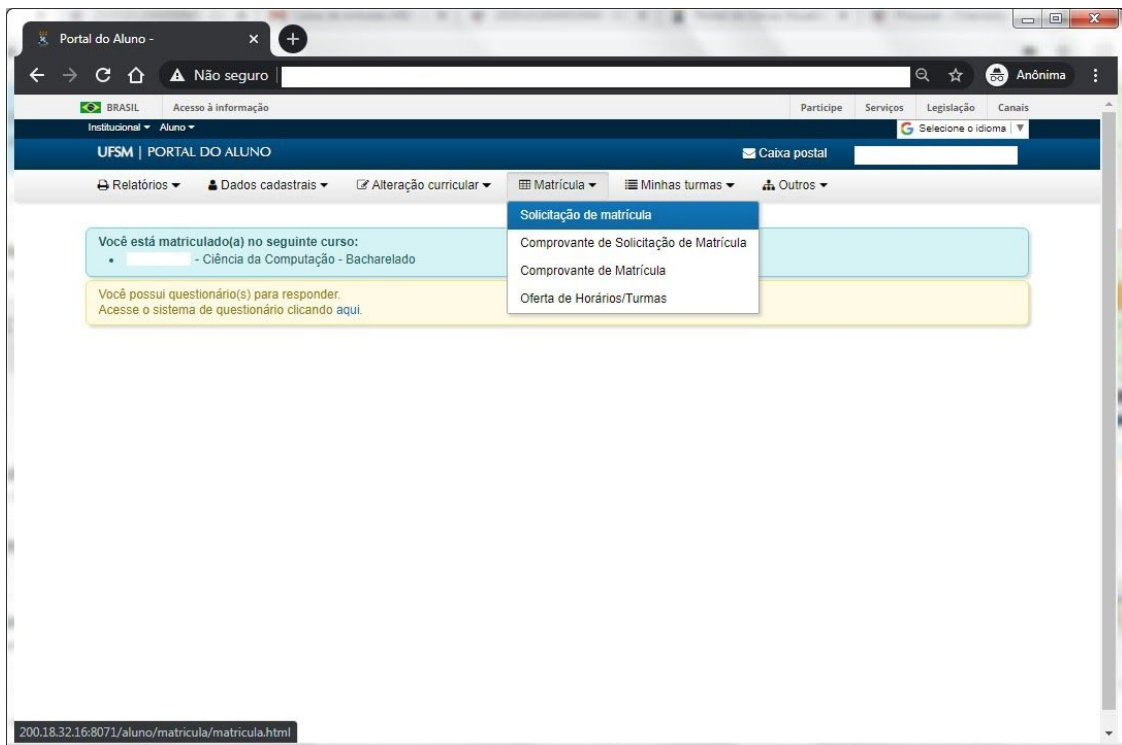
Portal do Aluno -

Não seguro

Anônima

BRASIL Acesso à informação

Participe Serviços Legislação Canais

Institucional ▾ Aluno ▾

Selecione o idioma ▼

UFSM | PORTAL DO ALUNO

Caixa postal

Relatórios ▾ Dados cadastrais ▾ Alteração curricular ▾ Matrícula ▾ Minhas turmas ▾ Outros ▾

Solicitação de matrícula
Comprovante de Solicitação de Matrícula
Comprovante de Matrícula
Oferta de Horários/Turmas

Você está matriculado(a) no seguinte curso:
- Ciência da Computação - Bacharelado

Você possui questionário(s) para responder.
Acesse o sistema de questionário clicando aqui.

200.18.32.16:8071/aluno/matricula/matricula.html